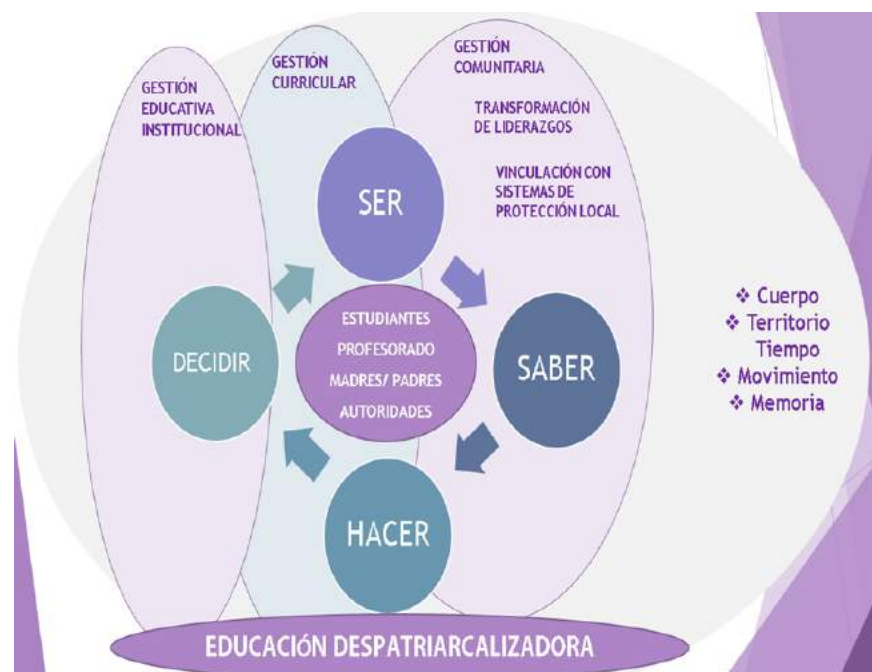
GESTIÓN EDUCATIVA INSTITUCIONAL

GESTIÓN CURRICULAR

GESTIÓN COMUNITARIA

TRANSFORMACIÓN DE LIDERAZGOS

VINCULACIÓN CON SISTEMAS DE PROTECCIÓN LOCAL

SER

SABER

HACER

DECIDIR

ESTUDIANTES
PROFESORADO
MADRES/ PADRES
AUTORIDADES

❖ Cuerpo
❖ Territorio
Tiempo
❖ Movimiento
❖ Memoria

EDUCACIÓN DESPATRIARCALIZADORA